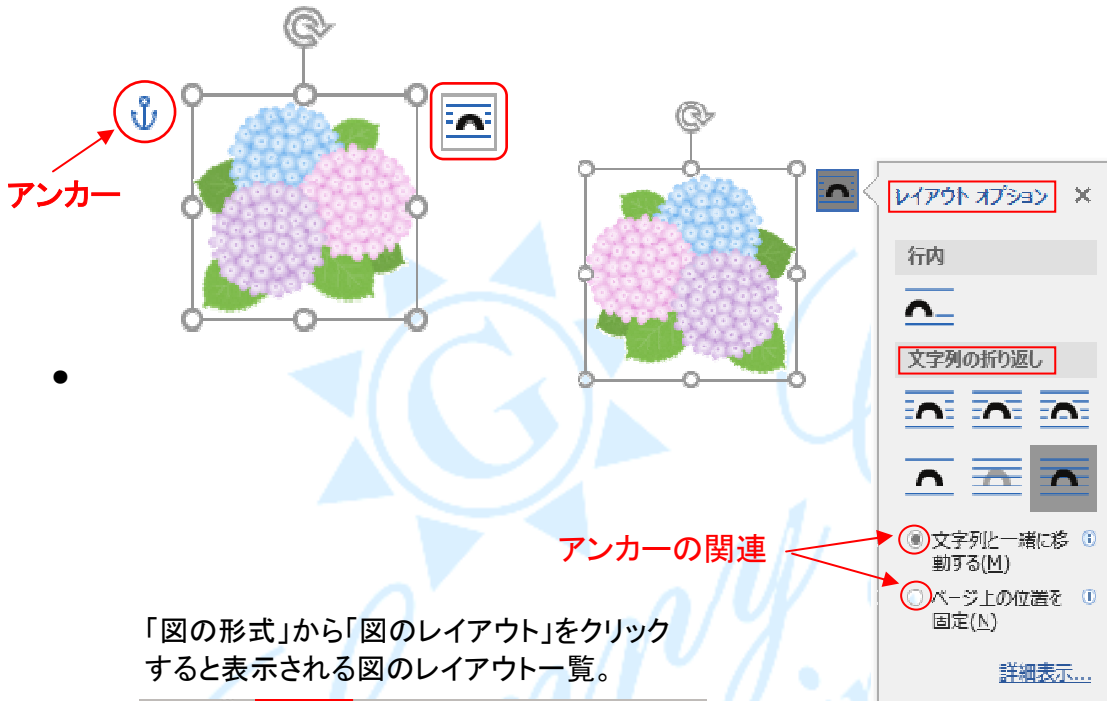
アンカー

レイアウト オプション ×

行内

文字列の折り返し

アンカーの関連

文字列と一緒に移動する(M)

ページ上の位置を固定(N)

「図の形式」から「図のレイアウト」をクリックすると表示される図のレイアウト一覧。

詳細表示...